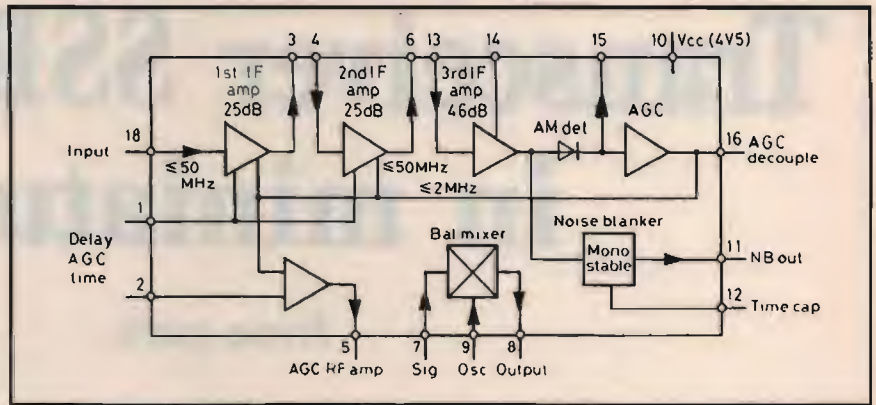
3 4 6 13 14 15 10 Vcc (4V5)

1st IF amp 25dB

2nd IF amp 25dB

3rd IF amp 46dB

AM det

AGC

18 Input

$\leq 50$ MHz

$\leq 50$MHz

$\leq 2$MHz

16 AGC decouple

1

Delay AGC time

Noise blanker

Mono stable

11 NB out

Bal mixer

2

12 Time cap

5 AGC RF amp

7 Sig

9 Osc

8 Output